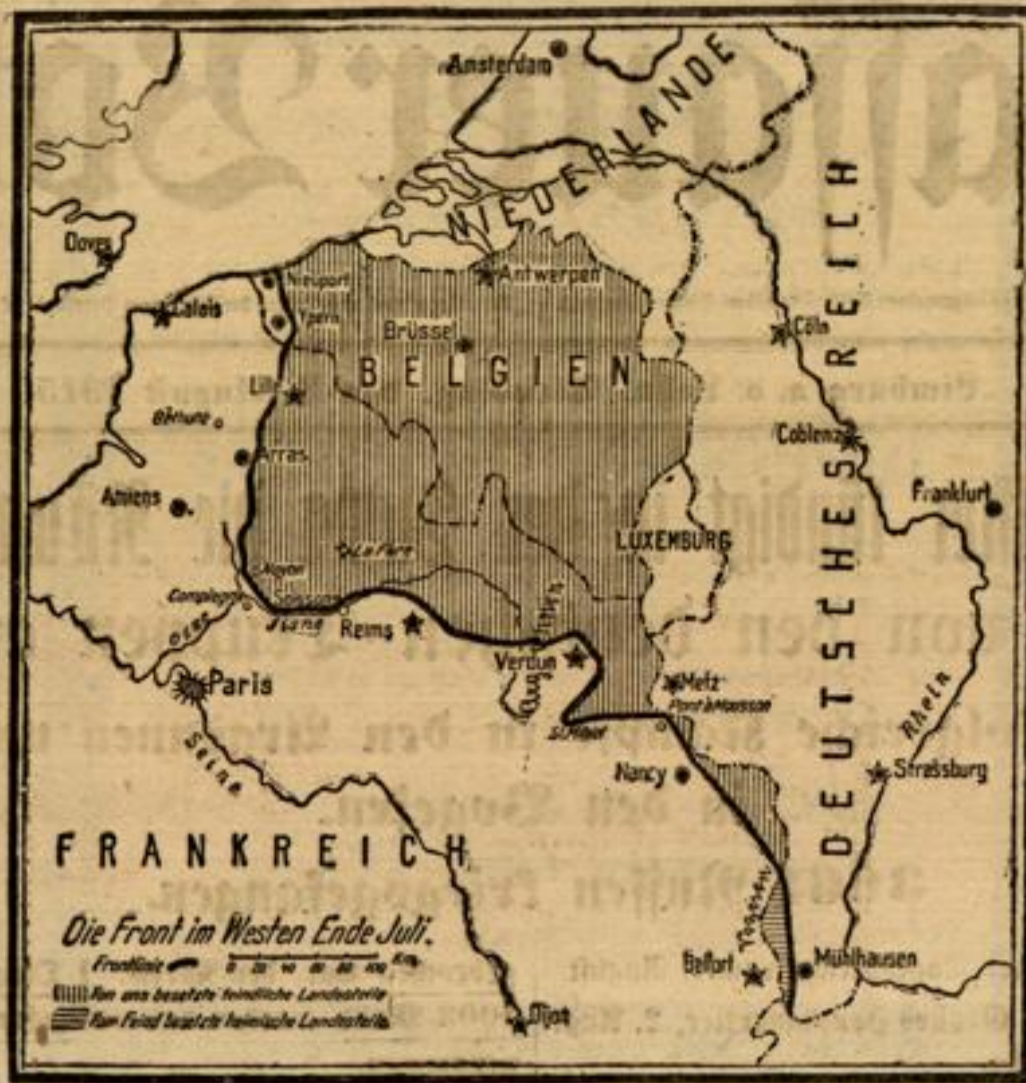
Amsterdam
NIEDERLANDE
DEUTSCHES REICH
Dover
Calais
Nieuport
Ypern
Antwerpen
Brüssel
Cöln
BELGIEN
Lille
Béthune
Arras
Coblenz
Amiens
Frankfurt
LUXEMBURG
La Fère
Noyon
Soissons
Compiègne
Oise
Aisne
Reims
Maas
Verdun
Paris
Metz
Pont à Mousson
St. Mihiel
Seine
Rhein
Nancy
Strassburg
FRANKREICH
Vogesen
Die Front im Westen Ende Juli.
Frontlinie
0 20 40 60 80 100 Km.
Von uns besetzte feindliche Landesteile
Vom Feind besetzte heimische Landesteile
Belfort
Mülhausen
Dijon